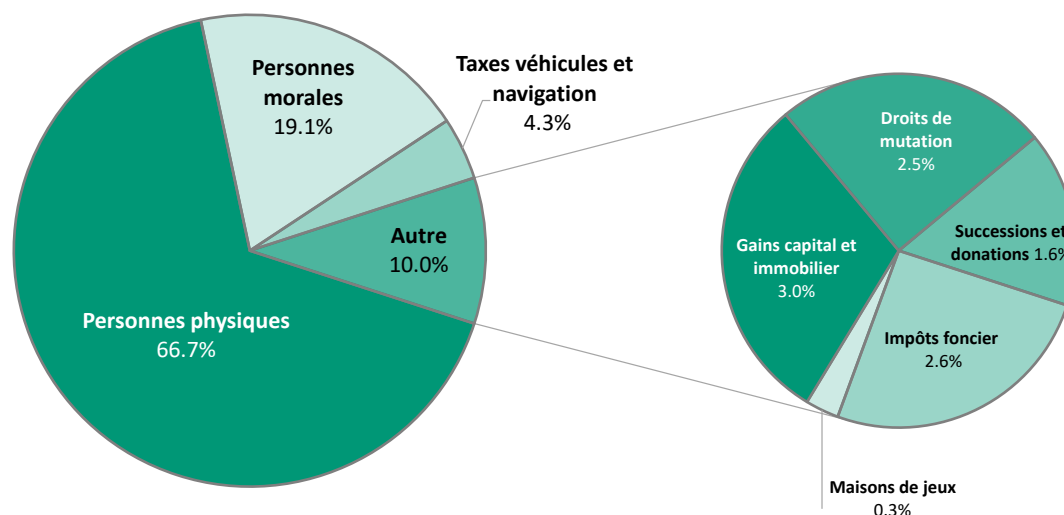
Personnes morales
19.1%

Taxes véhicules et navigation
4.3%

Autre
10.0%

Personnes physiques
66.7%

Droits de mutation
2.5%

Successions et donations 1.6%

Gains capital et immobilier
3.0%

Impôts foncier
2.6%

Maisons de jeux
0.3%